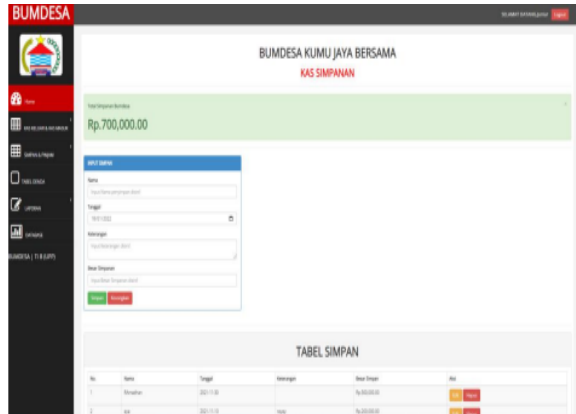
BUMDESA

SELAMAT DATANG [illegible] Logout

Home

KAS MASUK & KAS KELUAR

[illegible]

TABEL DENDA

LAPORAN

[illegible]

BUMDESA | TI-B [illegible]

BUMDESA KUMU JAYA BERSAMA

KAS SIMPANAN

Total Simpanan Bumdesa

Rp.700,000.00

INPUT SIMPAN

Nama

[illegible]

Tanggal

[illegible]

Keterangan

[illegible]

Besar Simpanan

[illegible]

Simpan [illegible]

TABEL SIMPAN

| No | Nama | Tanggal | Keterangan | Besar Simpan | Aksi |
|---|---|---|---|---|---|
| 1 | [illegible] | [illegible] | | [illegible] | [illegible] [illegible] |
| 2 | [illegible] | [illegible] | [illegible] | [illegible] | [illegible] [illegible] |